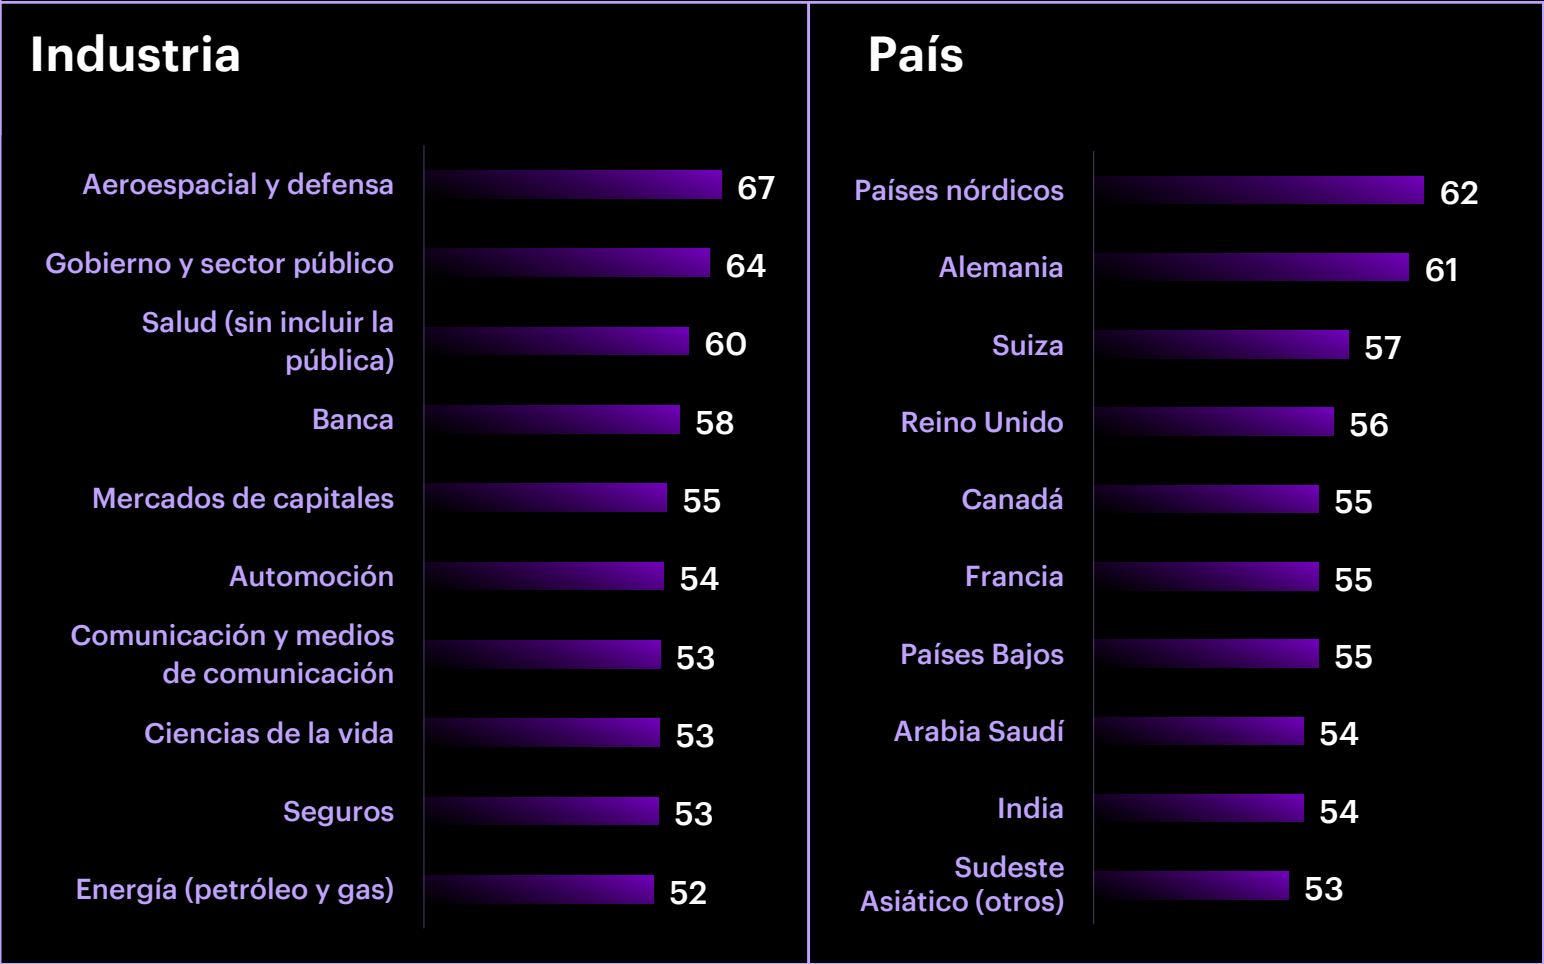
Industria

| | |
|---|---|
| Aeroespacial y defensa | 67 |
| Gobierno y sector público | 64 |
| Salud (sin incluir la pública) | 60 |
| Banca | 58 |
| Mercados de capitales | 55 |
| Automoción | 54 |
| Comunicación y medios de comunicación | 53 |
| Ciencias de la vida | 53 |
| Seguros | 53 |
| Energía (petróleo y gas) | 52 |

País

| | |
|---|---|
| Países nórdicos | 62 |
| Alemania | 61 |
| Suiza | 57 |
| Reino Unido | 56 |
| Canadá | 55 |
| Francia | 55 |
| Países Bajos | 55 |
| Arabia Saudí | 54 |
| India | 54 |
| Sudeste Asiático (otros) | 53 |